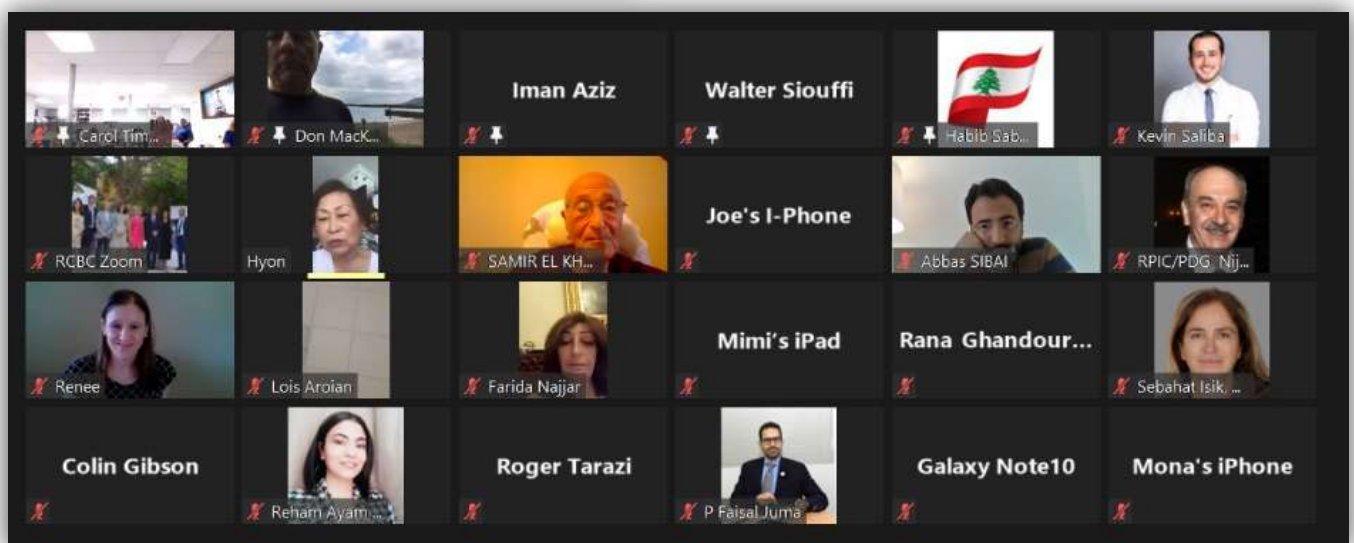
Carol Tim...

Don MacK...

Iman Aziz

Walter Siouffi

Habib Sab...

Kevin Saliba

RCBC Zoom

Hyon

SAMIR EL KH...

Joe's I-Phone

Abbas SIBAI

RPIC/PDG Nij...

Renee

Lois Aroian

Farida Najjar

Mimi's iPad

Rana Ghandour...

Sebahat Isik, ...

Colin Gibson

Reham Ayam...

Roger Tarazi

P Faisal Juma

Galaxy Note10

Mona's iPhone